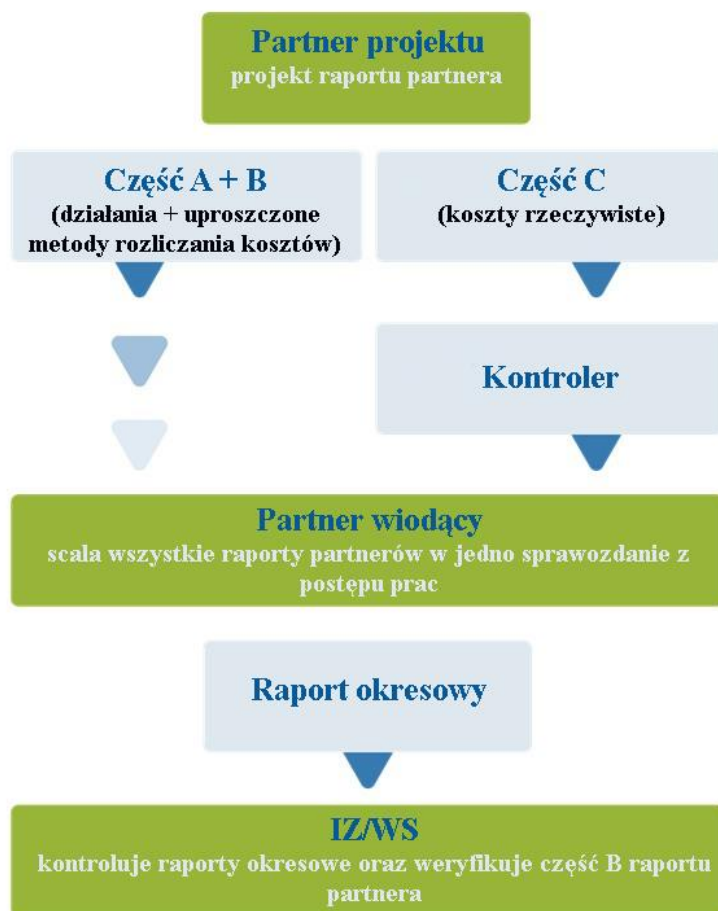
Partner projektu
projekt raportu partnera

Część A + B
(działania + uproszczone metody rozliczania kosztów)

Część C
(koszty rzeczywiste)

Kontroler

Partner wiodący
scala wszystkie raporty partnerów w jedno sprawozdanie z postępu prac

Raport okresowy

IZ/WS
kontroluje raporty okresowe oraz weryfikuje część B raportu partnera